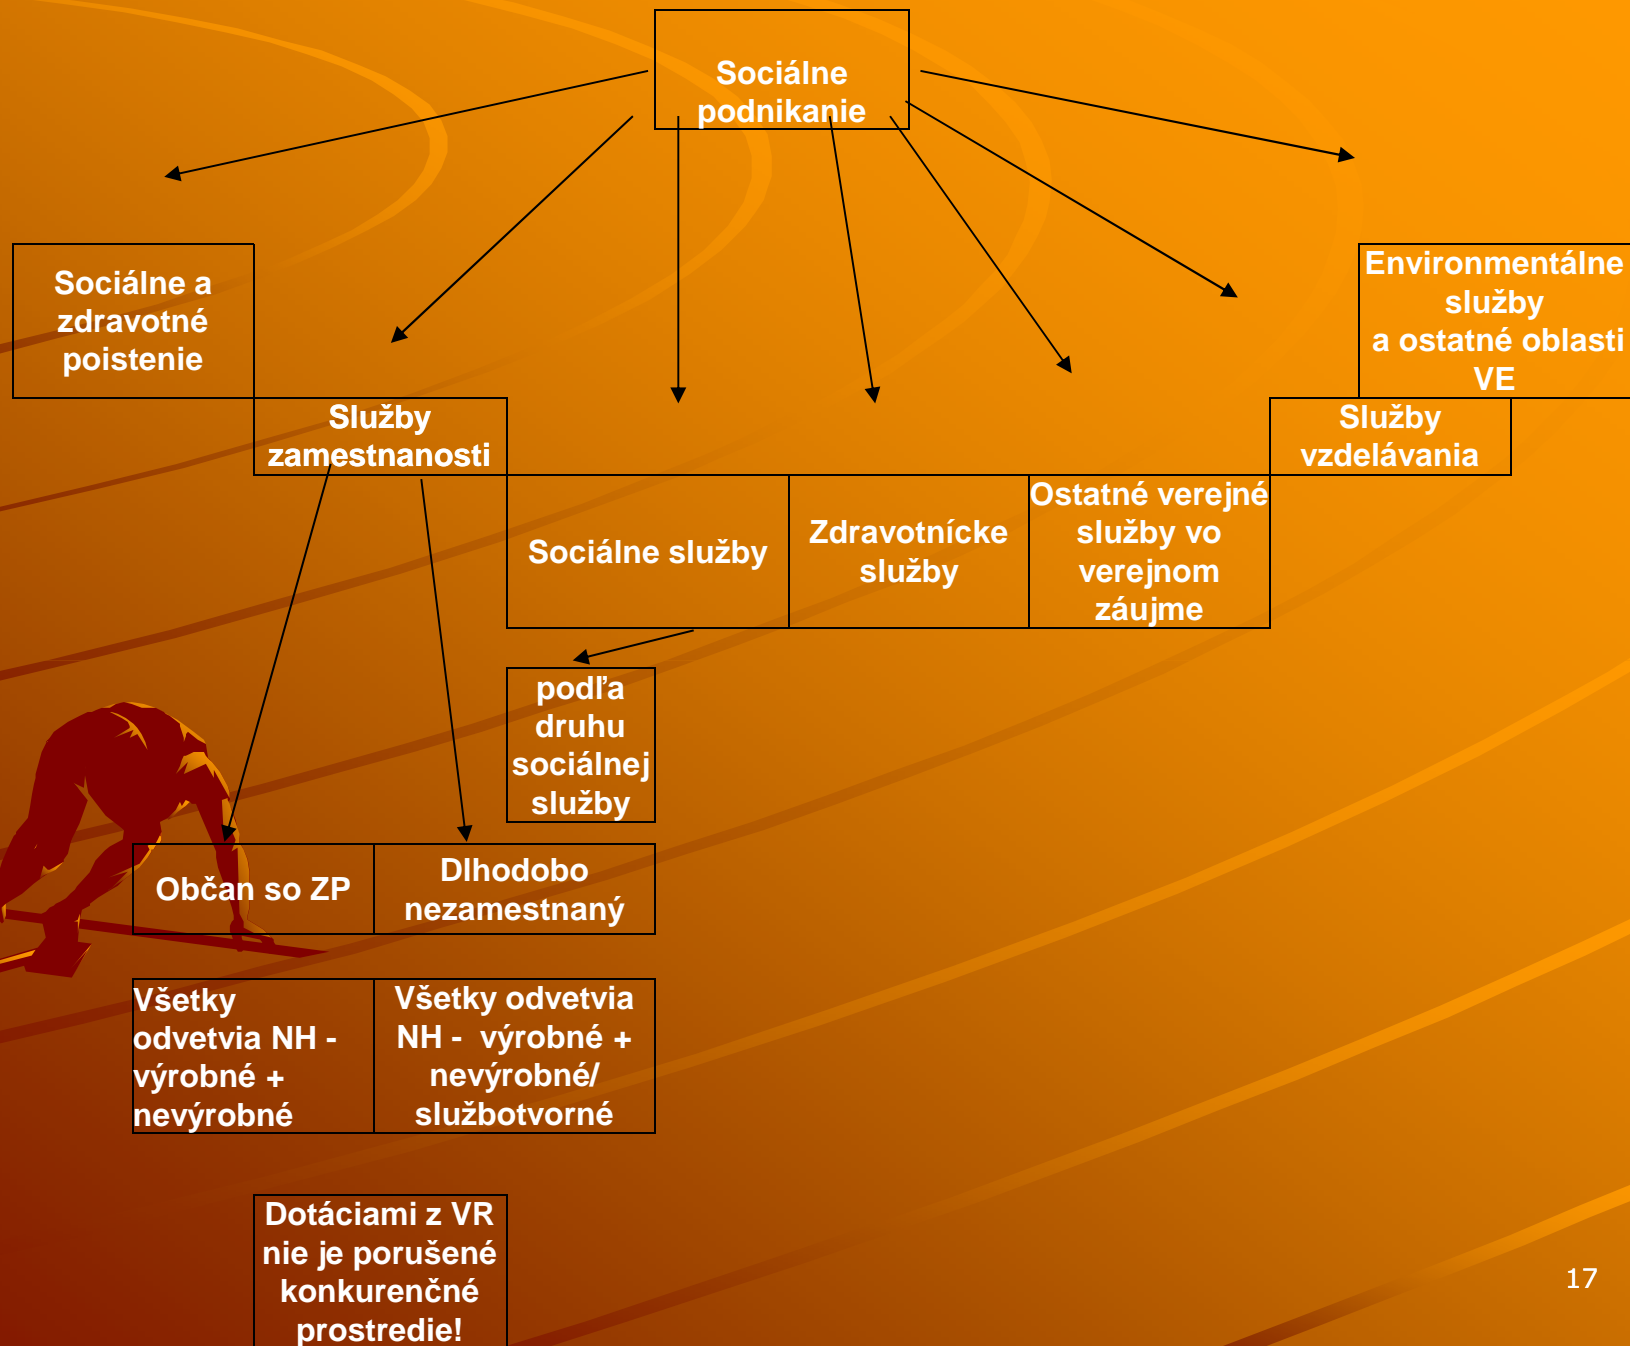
Sociálne podnikanie

Sociálne a zdravotné poistenie

Služby zamestnanosti

Environmentálne služby a ostatné oblasti VE

Služby vzdelávania

Sociálne služby

Zdravotnícke služby

Ostatné verejné služby vo verejnom záujme

podľa druhu sociálnej služby

Občan so ZP

Dlhodobo nezamestnaný

Všetky odvetvia NH - výrobné + nevýrobné

Všetky odvetvia NH - výrobné + nevýrobné/ službotvorné

Dotáciami z VR nie je porušené konkurenčné prostredie!

17